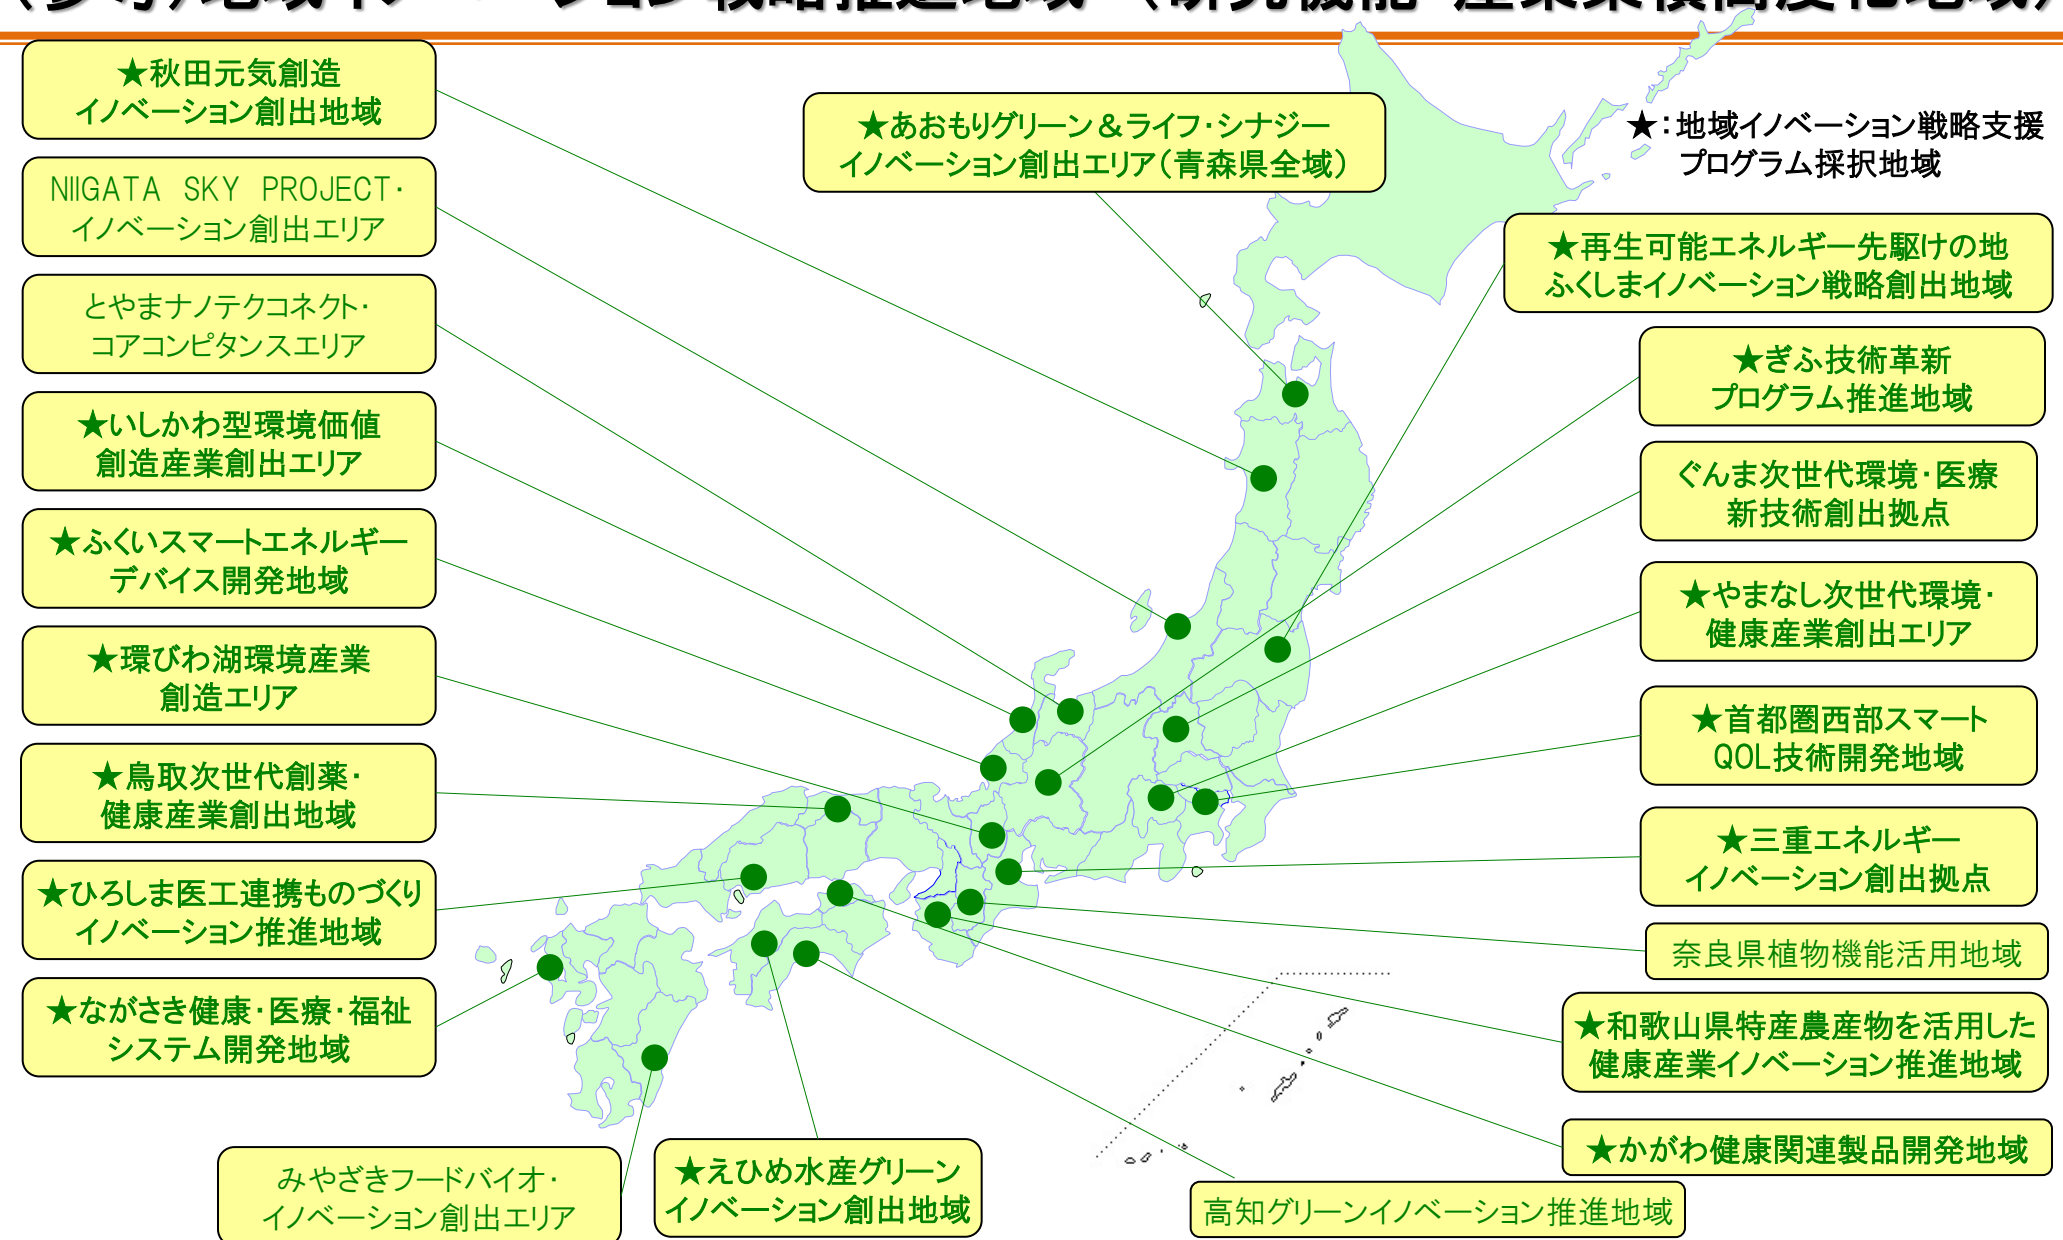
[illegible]

★秋田元気創造イノベーション創出地域

NIIGATA SKY PROJECT・イノベーション創出エリア

とやまナノテクコネクト・コアコンピタンスエリア

★いしかわ型環境価値創造産業創出エリア

★ふくいスマートエネルギーデバイス開発地域

★環びわ湖環境産業創造エリア

★鳥取次世代創薬・健康産業創出地域

★ひろしま医工連携ものづくりイノベーション推進地域

★ながさき健康・医療・福祉システム開発地域

みやざきフードバイオ・イノベーション創出エリア

★えひめ水産グリーンイノベーション創出地域

高知グリーンイノベーション推進地域

★かがわ健康関連製品開発地域

★和歌山県特産農産物を活用した健康産業イノベーション推進地域

奈良県植物機能活用地域

★三重エネルギーイノベーション創出拠点

★首都圏西部スマートQOL技術開発地域

★やまなし次世代環境・健康産業創出エリア

ぐんま次世代環境・医療新技術創出拠点

★ぎふ技術革新プログラム推進地域

★再生可能エネルギー先駆けの地ふくしまイノベーション戦略創出地域

★あおもりグリーン＆ライフ・シナジーイノベーション創出エリア（青森県全域）

★：地域イノベーション戦略支援プログラム採択地域